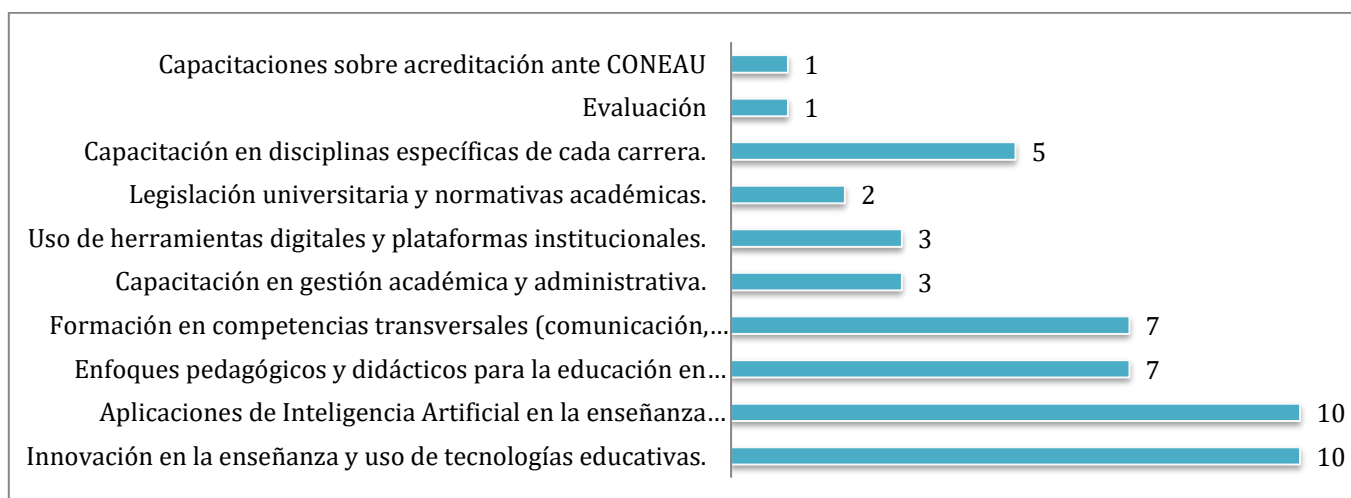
Capacitaciones sobre acreditación ante CONEAU 1

Evaluación 1

Capacitación en disciplinas específicas de cada carrera. 5

Legislación universitaria y normativas académicas. 2

Uso de herramientas digitales y plataformas institucionales. 3

Capacitación en gestión académica y administrativa. 3

Formación en competencias transversales (comunicación,… 7

Enfoques pedagógicos y didácticos para la educación en… 7

Aplicaciones de Inteligencia Artificial en la enseñanza… 10

Innovación en la enseñanza y uso de tecnologías educativas. 10